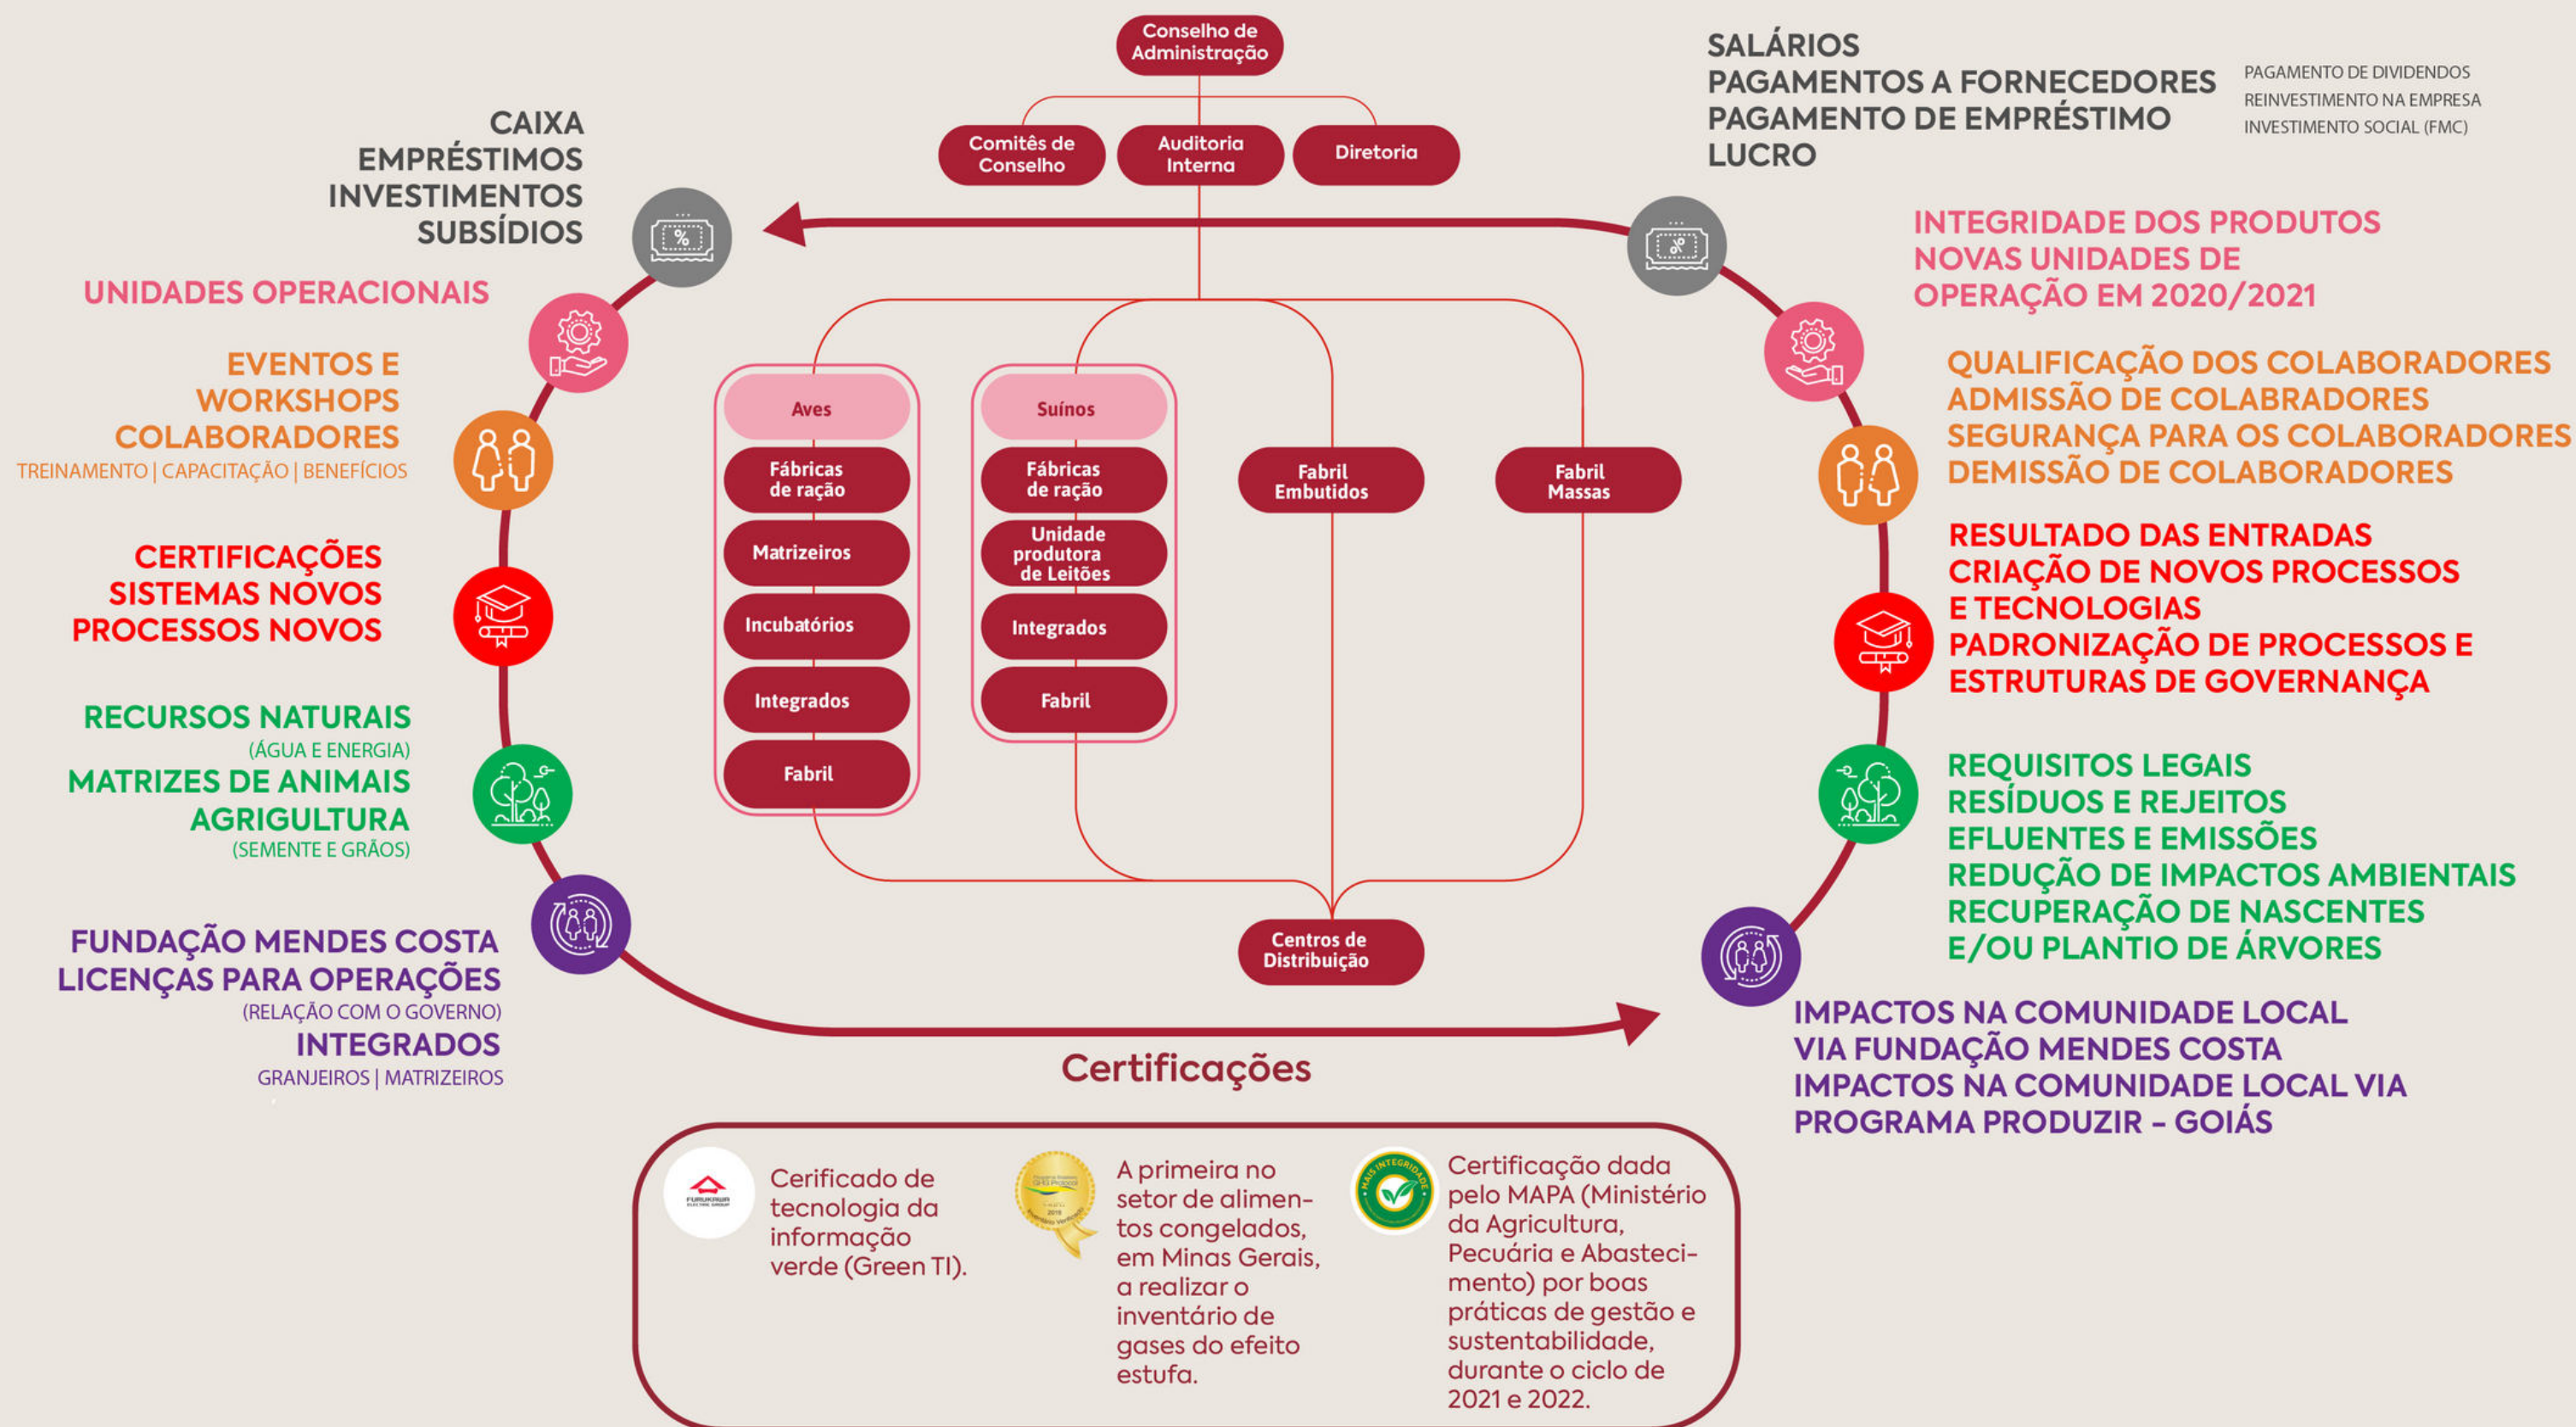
Conselho de Administração

Comitês de Conselho

Auditoria Interna

Diretoria

CAIXA
EMPRÉSTIMOS
INVESTIMENTOS
SUBSÍDIOS

UNIDADES OPERACIONAIS

EVENTOS E WORKSHOPS
COLABORADORES
TREINAMENTO | CAPACITAÇÃO | BENEFÍCIOS

CERTIFICAÇÕES
SISTEMAS NOVOS
PROCESSOS NOVOS

RECURSOS NATURAIS
(ÁGUA E ENERGIA)
MATRIZES DE ANIMAIS
AGRIGULTURA
(SEMENTE E GRÃOS)

FUNDAÇÃO MENDES COSTA
LICENÇAS PARA OPERAÇÕES
(RELAÇÃO COM O GOVERNO)
INTEGRADOS
GRANJEIROS | MATRIZEIROS

SALÁRIOS
PAGAMENTOS A FORNECEDORES
PAGAMENTO DE EMPRÉSTIMO
LUCRO

PAGAMENTO DE DIVIDENDOS
REINVESTIMENTO NA EMPRESA
INVESTIMENTO SOCIAL (FMC)

INTEGRIDADE DOS PRODUTOS
NOVAS UNIDADES DE OPERAÇÃO EM 2020/2021

QUALIFICAÇÃO DOS COLABORADORES
ADMISSÃO DE COLABORADORES
SEGURANÇA PARA OS COLABORADORES
DEMISSÃO DE COLABORADORES

RESULTADO DAS ENTRADAS
CRIAÇÃO DE NOVOS PROCESSOS E TECNOLOGIAS
PADRONIZAÇÃO DE PROCESSOS E ESTRUTURAS DE GOVERNANÇA

REQUISITOS LEGAIS
RESÍDUOS E REJEITOS
EFLUENTES E EMISSÕES
REDUÇÃO DE IMPACTOS AMBIENTAIS
RECUPERAÇÃO DE NASCENTES E/OU PLANTIO DE ÁRVORES

IMPACTOS NA COMUNIDADE LOCAL VIA FUNDAÇÃO MENDES COSTA
IMPACTOS NA COMUNIDADE LOCAL VIA PROGRAMA PRODUZIR – GOIÁS

Aves
Fábricas de ração
Matrizeiros
Incubatórios
Integrados
Fabril

Suínos
Fábricas de ração
Unidade produtora de Leitões
Integrados
Fabril

Fabril Embutidos

Fabril Massas

Centros de Distribuição

Certificações

FURUKAWA
Cerificado de tecnologia da informação verde (Green TI).

A primeira no setor de alimentos congelados, em Minas Gerais, a realizar o inventário de gases do efeito estufa.

MAIS INTEGRIDADE
Certificação dada pelo MAPA (Ministério da Agricultura, Pecuária e Abastecimento) por boas práticas de gestão e sustentabilidade, durante o ciclo de 2021 e 2022.